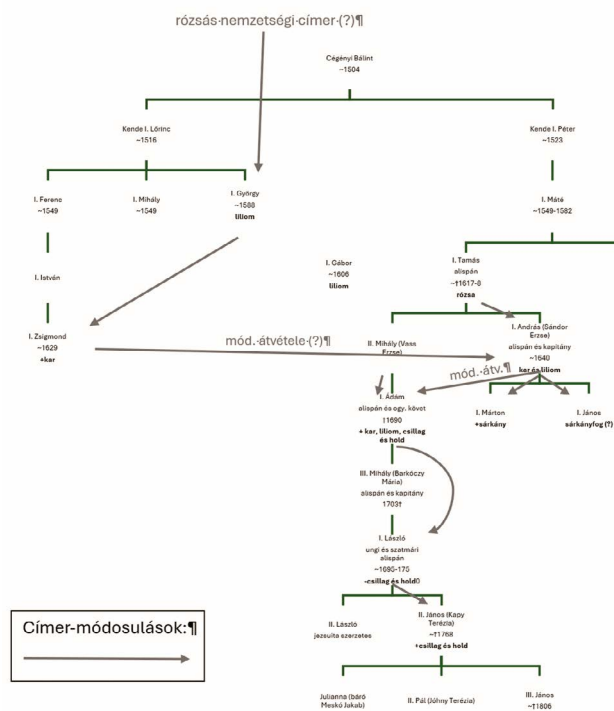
rózsás·nemzetségi·címer·(?)¶

Cégényi Bálint
~1504

Kende I. Lőrinc
~1516

Kende I. Péter
~1523

I. Ferenc
~1549

I. Mihály
~1549

I. György
~1588
liliom

I. Máté
~1549-1582

I. István

I. Gábor
~1606
liliom

I. Tamás
alispán
~†1617-8
rózsa

I. Zsigmond
~1629
+kar

mód.·átvétele·(?)¶

II. Mihály (Vass Erzse)

I. András (Sándor Erzse)
alispán és kapitány
~1640
kar és liliom

mód.·átv.¶

I. Ádám
alispán és ogy. követ
†1690
+ kar, liliom, csillag és hold

I. Márton
+sárkány

I. János
sárkányfog (?)

III. Mihály (Barkóczy Mária)
alispán és kapitány
1703†

I. László
ungi és szatmári alispán
~1690-175
-csillag és hold()

Címer-módosulások:¶

II. László
jezsuita szerzetes

II. János (Kapy Terézia)
~†1768
+csillag és hold

Julianna (báró Meskó Jakab)

II. Pál (Jóhny Terézia)

III. János
~†1806